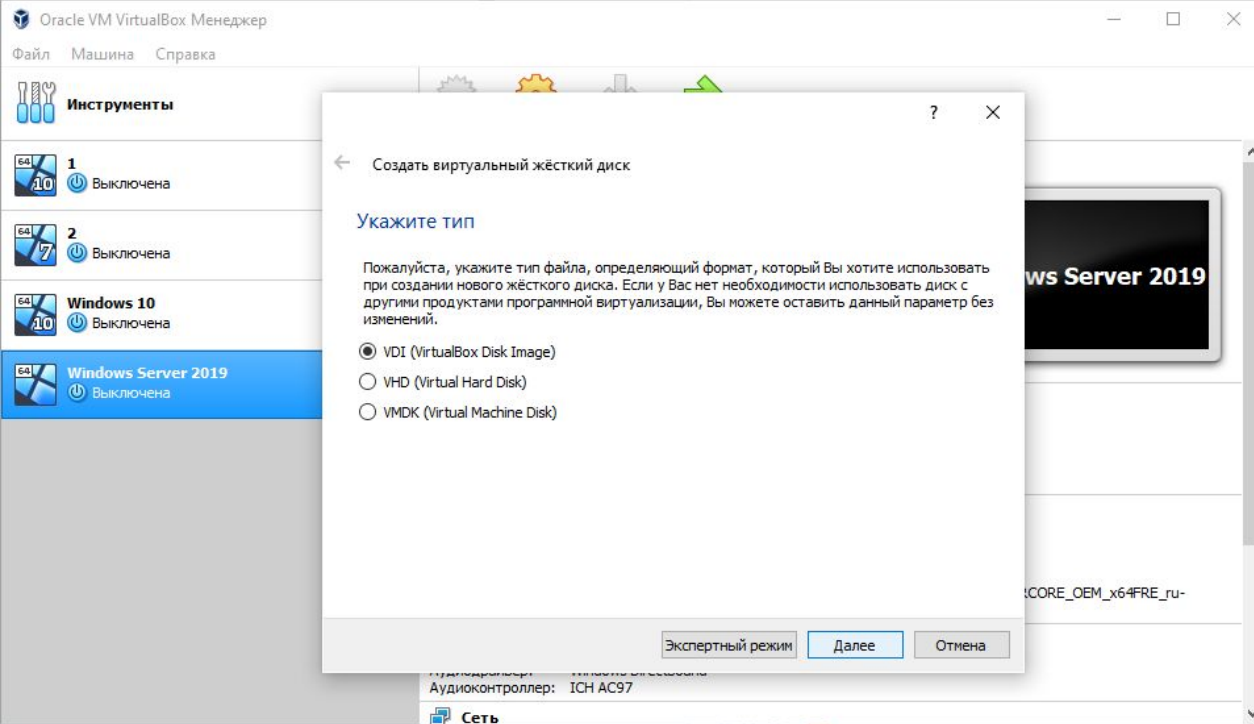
Oracle VM VirtualBox Менеджер

Файл Машина Справка

Инструменты

1
Выключена

2
Выключена

Windows 10
Выключена

Windows Server 2019
Выключена

ws Server 2019

CORE_OEM_x64FRE_ru-

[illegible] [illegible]
Аудиоконтроллер: ICH AC97

Сеть

?

Создать виртуальный жёсткий диск

Укажите тип

Пожалуйста, укажите тип файла, определяющий формат, который Вы хотите использовать при создании нового жёсткого диска. Если у Вас нет необходимости использовать диск с другими продуктами программной виртуализации, Вы можете оставить данный параметр без изменений.

VDI (VirtualBox Disk Image)
VHD (Virtual Hard Disk)
VMDK (Virtual Machine Disk)

Экспертный режим
Далее
Отмена